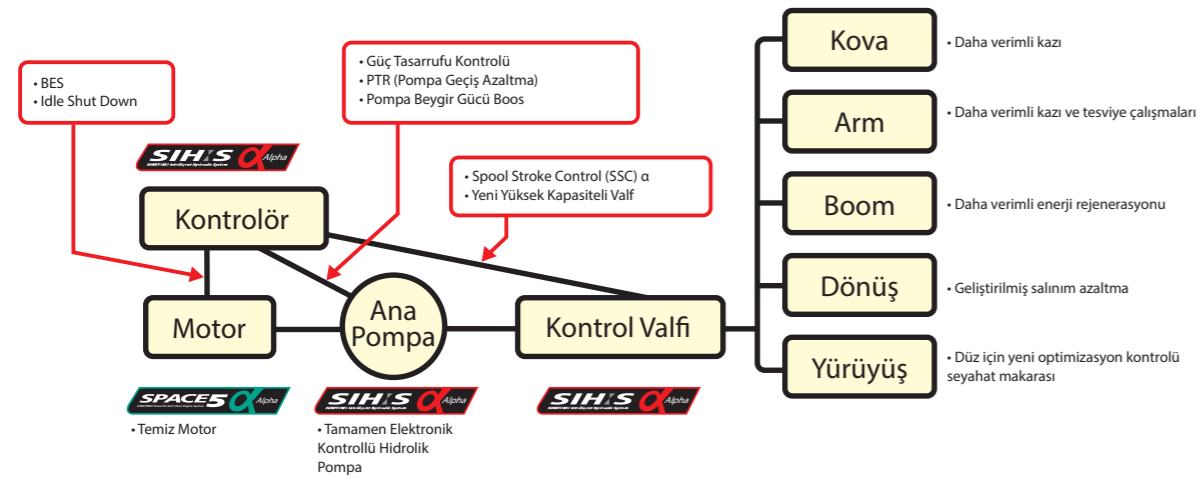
• BES
• Idle Shut Down

• Güç Tasarrufu Kontrolü
• PTR (Pompa Geçiş Azaltma)
• Pompa Beygir Gücü Boos

SIH:S α Alpha

• Spool Stroke Control (SSC) α
• Yeni Yüksek Kapasiteli Valf

Kontrolör

Motor

Ana Pompa

Kontrol Valfi

Kova
• Daha verimli kazı

Arm
• Daha verimli kazı ve tesviye çalışmaları

Boom
• Daha verimli enerji rejenerasyonu

Dönüş
• Geliştirilmiş salınım azaltma

Yürüyüş
• Düz için yeni optimizasyon kontrolü seyahat makarası

SPACE5 α Alpha
• Temiz Motor

SIH:S α Alpha
• Tamamen Elektronik Kontrollü Hidrolik Pompa

SIH:S α Alpha